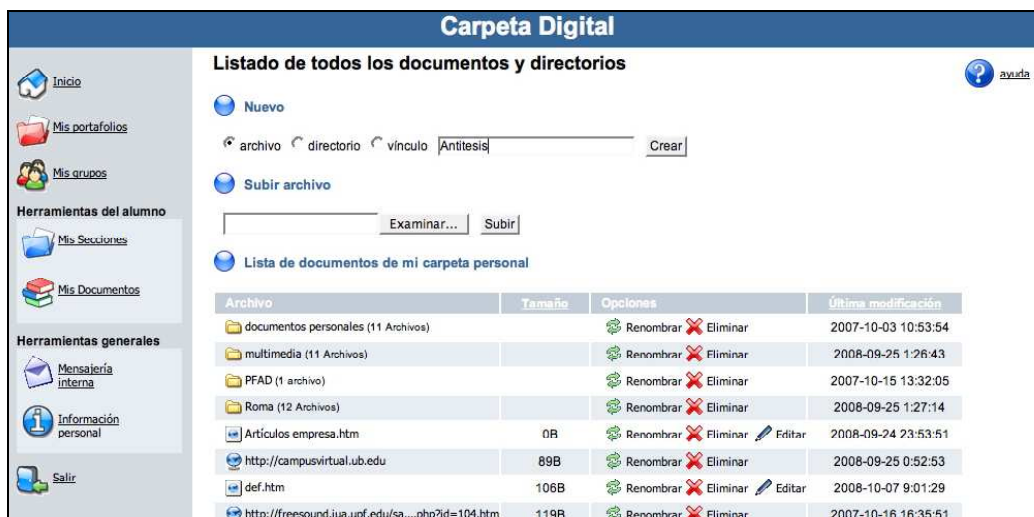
Carpeta Digital

Inicio

Mis portafolios

Mis grupos

Herramientas del alumno

Mis Secciones

Mis Documentos

Herramientas generales

Mensajería interna

Información personal

Salir

Listado de todos los documentos y directorios

ayuda

Nuevo

archivo directorio vínculo Antitesis Crear

Subir archivo

Examinar... Subir

Lista de documentos de mi carpeta personal

| Archivo | Tamaño | Opciones | Última modificación |
|---|---|---|---|
| documentos personales (11 Archivos) | | Renombrar Eliminar | 2007-10-03 10:53:54 |
| multimedia (11 Archivos) | | Renombrar Eliminar | 2008-09-25 1:26:43 |
| PFAD (1 archivo) | | Renombrar Eliminar | 2007-10-15 13:32:05 |
| Roma (12 Archivos) | | Renombrar Eliminar | 2008-09-25 1:27:14 |
| Artículos empresa.htm | 0B | Renombrar Eliminar Editar | 2008-09-24 23:53:51 |
| http://campusvirtual.ub.edu | 89B | Renombrar Eliminar | 2008-09-25 0:52:53 |
| def.htm | 106B | Renombrar Eliminar Editar | 2008-10-07 9:01:29 |
| http://freesound.iua.upf.edu/sa....php?id=104.htm | 119B | Renombrar Eliminar | 2007-10-16 16:35:51 |